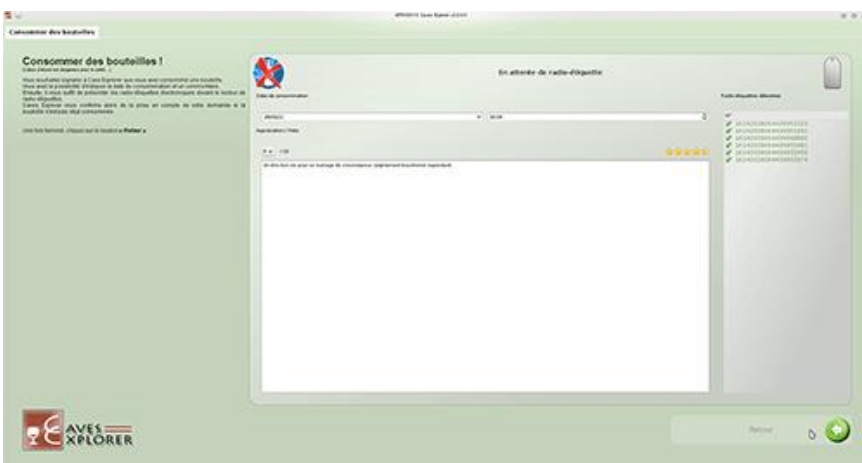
Consommer des bouteilles

Consommer des bouteilles !

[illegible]

Vous souhaitez signaler à Caves Explorer que vous avez consommé une bouteille. Vous avez la possibilité d'indiquer la date de consommation et un commentaire. Ensuite, il vous suffit de présenter vos radio-étiquettes électroniques devant le lecteur de radio-étiquettes. Caves Explorer vous confirme alors de la prise en compte de votre demande et la bouteille s'inscrit déjà consommée.

Une fois terminé, cliquez sur le bouton « Retour »

En attente de radio-étiquette

Date de consommation

Appréciation / Note

Radio étiquettes détectées

Retour

CAVES EXPLORER